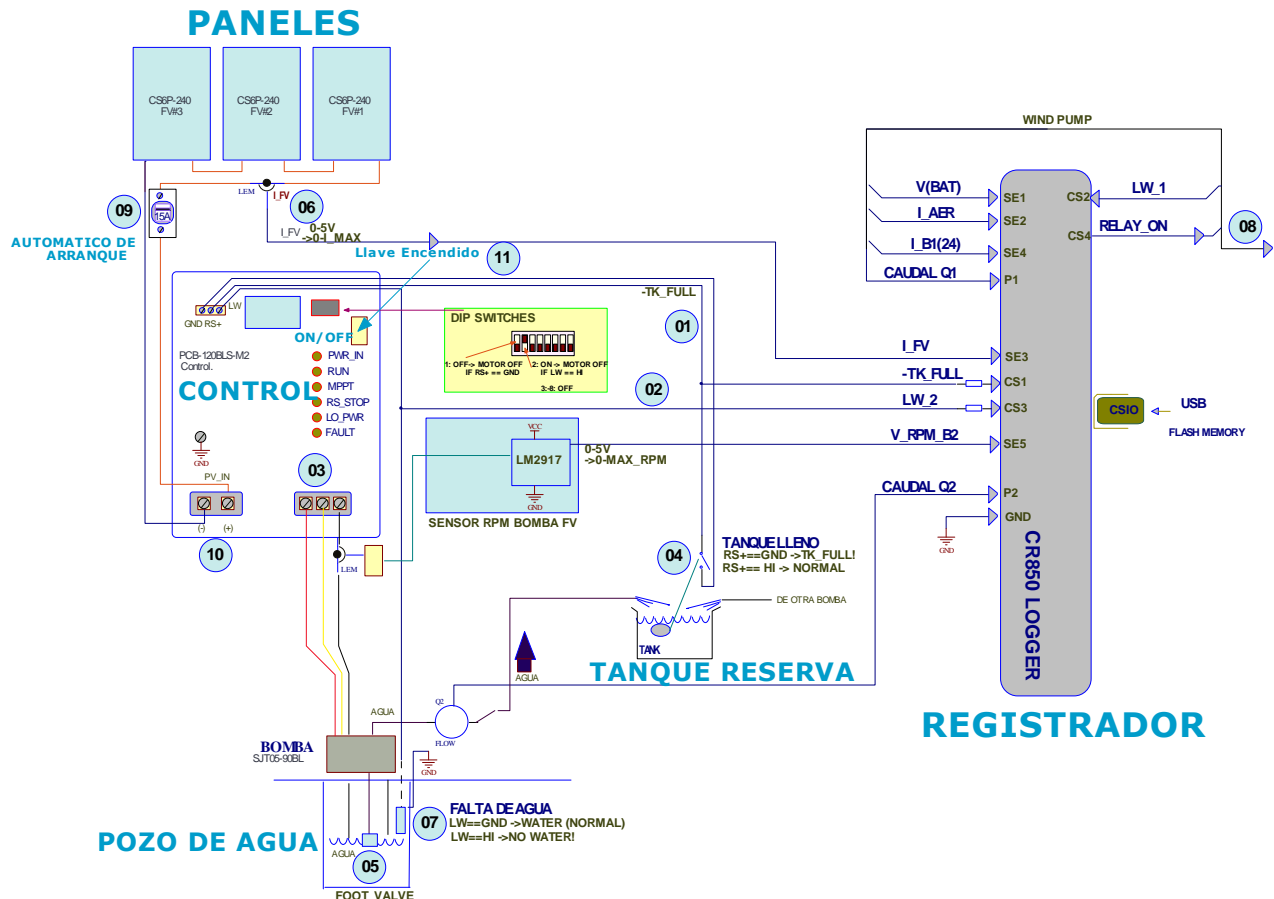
PANELES

CS6P-240 FV#3
CS6P-240 FV#2
CS6P-240 FV#1

LEM
I_FV
09
15A
06
I_FV 0-5V ->0-I_MAX
AUTOMATICO DE ARRANQUE
Llave Encendido
11
-TK_FULL
GND RS+ LW
ON/OFF
DIP SWITCHES
1: OFF-> MOTOR OFF IF RS+ == GND
2: ON-> MOTOR OFF IF LW == HI
3:-8: OFF
01
PCB-120BLS-M2 Control.
PWR_IN
RUN
MPPT
RS_STOP
LO_PWR
FAULT
CONTROL
02
GND
PV_IN
03
VCC
LM2917
GND
0-5V ->0-MAX_RPM
SENSOR RPM BOMBA FV
(-) (+)
10
LEM
04
TANQUE LLENO
RS+==GND ->TK_FULL!
RS+== HI -> NORMAL
DE OTRA BOMBA
TANK
AGUA
TANQUE RESERVA
Q2
FLOW
AGUA
BOMBA
SJT05-90BL
GND
FALTA DE AGUA
LW==GND ->WATER (NORMAL)
LW==HI ->NO WATER!
07
POZO DE AGUA
AGUA
05
FOOT VALVE

WIND PUMP
V(BAT)
SE1
I_AER
SE2
I_B1(24)
SE4
CAUDAL Q1
P1
CS2
LW_1
CS4
RELAY_ON
08
I_FV
SE3
-TK_FULL
CS1
LW_2
CS3
V_RPM_B2
SE5
CAUDAL Q2
P2
GND
GND
CSIO
USB
FLASH MEMORY
CR850 LOGGER
REGISTRADOR